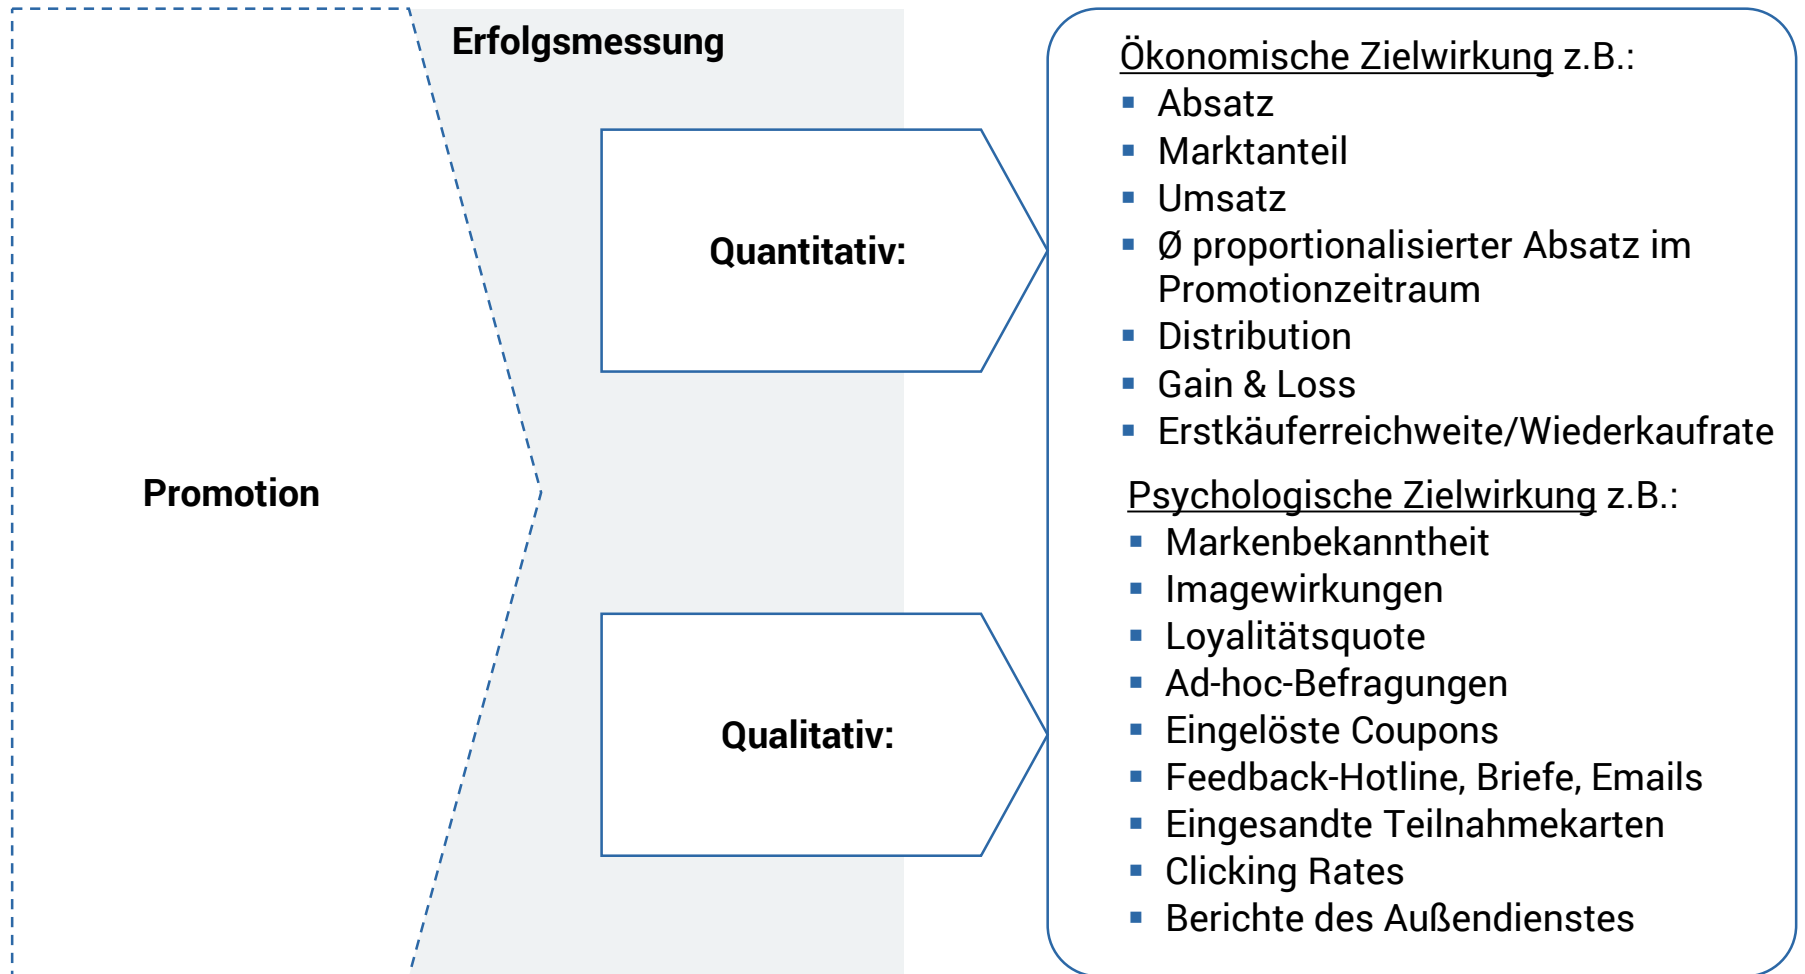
Erfolgsmessung

Promotion

Quantitativ:

Qualitativ:

Ökonomische Zielwirkung z.B.:
- Absatz
- Marktanteil
- Umsatz
- Ø proportionalisierter Absatz im Promotionzeitraum
- Distribution
- Gain & Loss
- Erstkäuferreichweite/Wiederkaufrate

Psychologische Zielwirkung z.B.:
- Markenbekanntheit
- Imagewirkungen
- Loyalitätsquote
- Ad-hoc-Befragungen
- Eingelöste Coupons
- Feedback-Hotline, Briefe, Emails
- Eingesandte Teilnahmekarten
- Clicking Rates
- Berichte des Außendienstes